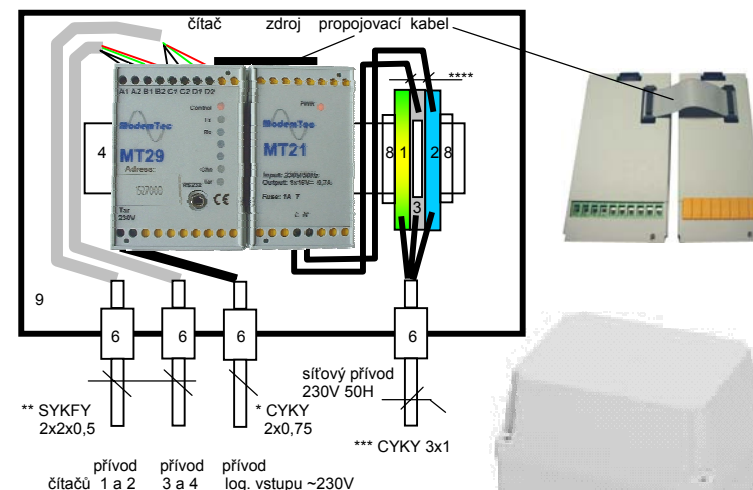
čítač zdroj propojovací kabel

****

A1 A2 B1 B2 C1 C2 D1 D2

Control

ModemTec

MT29

Adress:

527060

CE

Tx
230V

Power

ModemTec

MT21

Input: 230V/50Hz
Output: 1x16V= 0,7A
Fuse: 1A T

4

8 1

2 8

3

9

6 6 6 6

síťový přívod
230V 50H

** SYKFY
2x2x0,5

* CYKY
2x0,75

*** CYKY 3x1

přívod čítačů 1 a 2

přívod 3 a 4

přívod log. vstupu ~230V